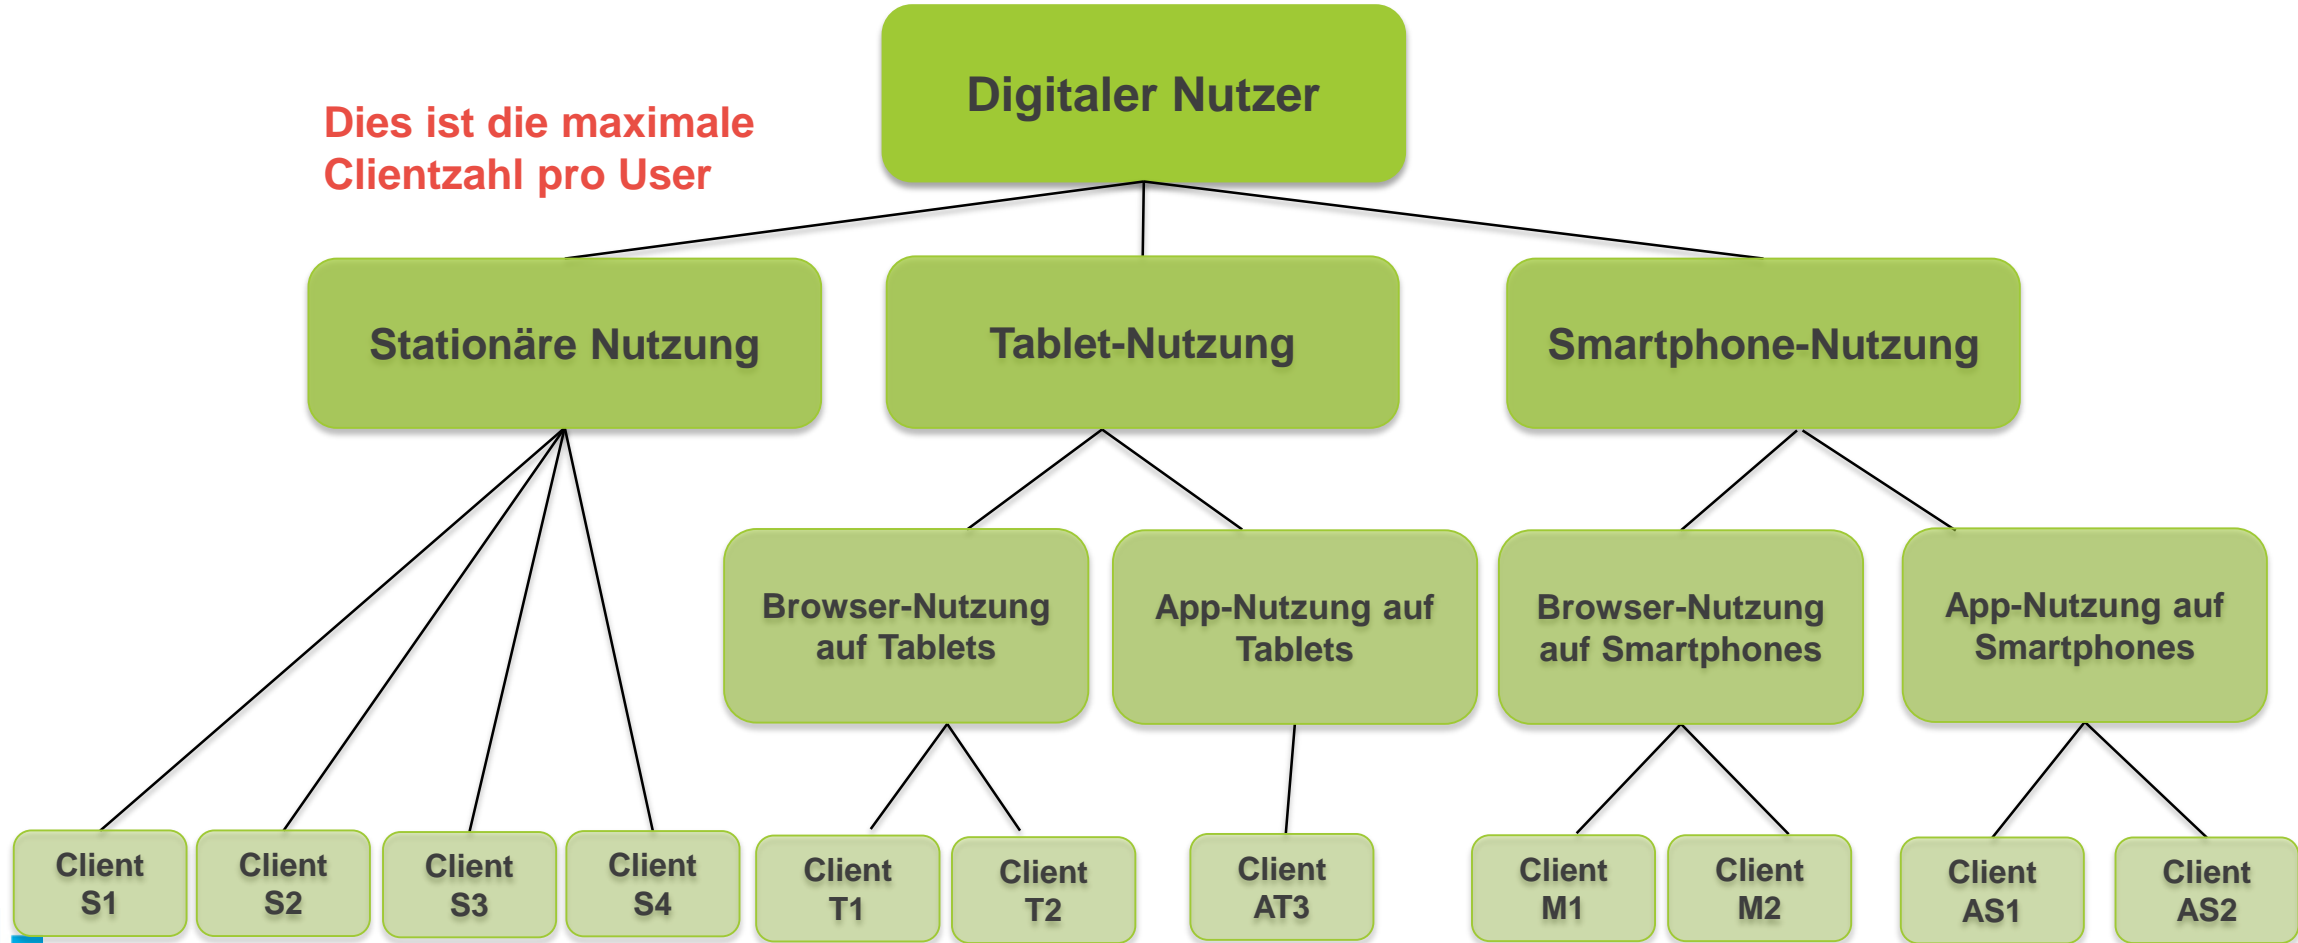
Digitaler Nutzer

Dies ist die maximale Clientzahl pro User

Stationäre Nutzung

Tablet-Nutzung

Smartphone-Nutzung

Browser-Nutzung auf Tablets

App-Nutzung auf Tablets

Browser-Nutzung auf Smartphones

App-Nutzung auf Smartphones

Client S1

Client S2

Client S3

Client S4

Client T1

Client T2

Client AT3

Client M1

Client M2

Client AS1

Client AS2